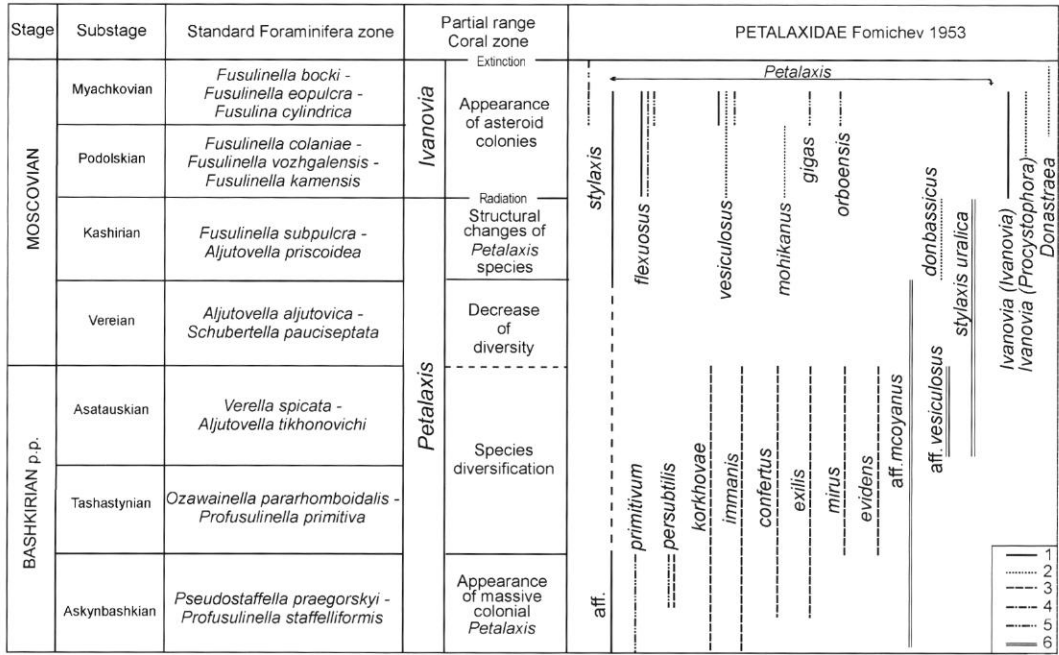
| Stage | Substage | Standard Foraminifera zone | Partial range Coral zone | | PETALAXIDAE Fomichev 1953 |
|---|---|---|---|---|---|
| MOSCOVIAN | Myachkovian | *Fusulinella bocki - Fusulinella eopulcra - Fusulina cylindrica* | *Ivanovia* | Extinction<br>Appearance of asteroid colonies | |
| | Podolskian | *Fusulinella colaniae - Fusulinella vozhgalensis - Fusulinella kamensis* | | | |
| | Kashirian | *Fusulinella subpulcra - Aljutovella priscoidea* | *Petalaxis* | Radiation<br>Structural changes of *Petalaxis* species | |
| | Vereian | *Aljutovella aljutovica - Schubertella pauciseptata* | | Decrease of diversity | |
| BASHKIRIAN p.p. | Asatauskian | *Verella spicata - Aljutovella tikhonovichi* | | Species diversification | |
| | Tashastynian | *Ozawainella pararhomboidalis - Profusulinella primitiva* | | | |
| | Askynbashkian | *Pseudostaffella praegorskyi - Profusulinella staffelliformis* | | Appearance of massive colonial *Petalaxis* | |

*Petalaxis*

*stylaxis* aff. *primitivum* *persubtilis* *flexuosus* *korkhovae* *vesiculosus* *immanis* *confertus* *mohikanus* *exilis* *gigas* *mirus* *orboensis* *evidens* aff. *mcoyanus* aff. *vesiculosus* *donbassicus* *stylaxis uralica* *Ivanovia (Ivanovia)* *Ivanovia (Procystophora)* *Donastraea*

1
2
3
4
5
6